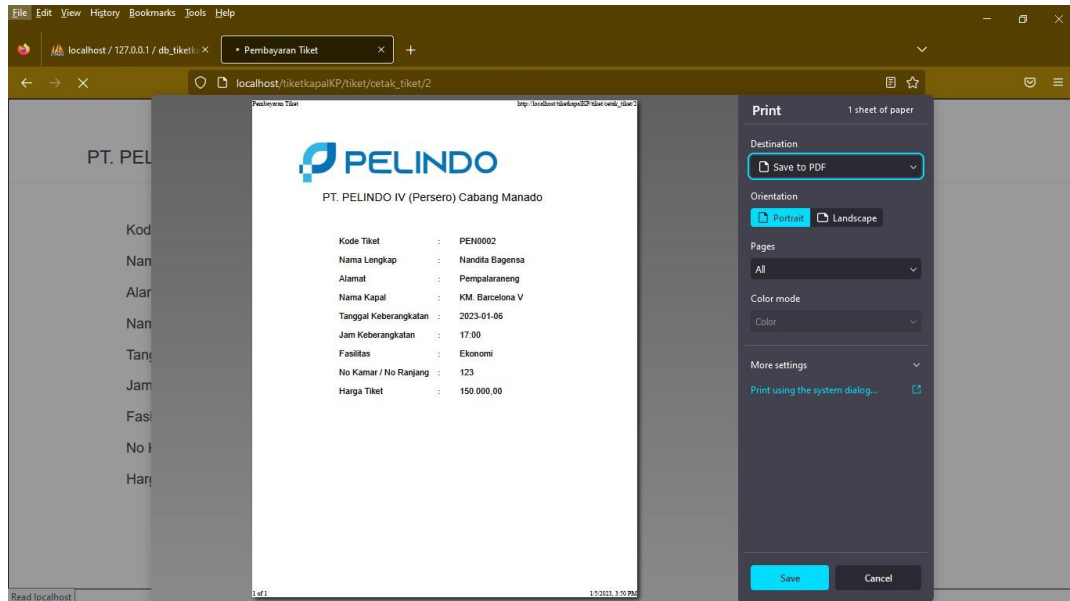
File Edit View History Bookmarks Tools Help

localhost / 127.0.0.1 / db_tiketk ×
• Pembayaran Tiket ×
+

localhost/tiketkapalKP/tiket/cetak_tiket/2

PT. PEL

Kod
Nan
Alar
Nan
Tan
Jam
Fasi
No
Har

Pembayaran Tiket
http://localhost/tiketkapalKP/tiket/cetak_tiket/2

PELINDO

PT. PELINDO IV (Persero) Cabang Manado

| | | |
|---|---|---|
| Kode Tiket | : | PEN0002 |
| Nama Lengkap | : | Nandita Bagensa |
| Alamat | : | Pempalaraneng |
| Nama Kapal | : | KM. Barcelona V |
| Tanggal Keberangkatan | : | 2023-01-06 |
| Jam Keberangkatan | : | 17:00 |
| Fasilitas | : | Ekonomi |
| No Kamar / No Ranjang | : | 123 |
| Harga Tiket | : | 150.000,00 |

1 of 1
1/5/2023, 3:50 PM

Print
1 sheet of paper

Destination
Save to PDF

Orientation
Portrait
Landscape

Pages
All

Color mode
Color

More settings

Print using the system dialog...

Save
Cancel

Read localhost